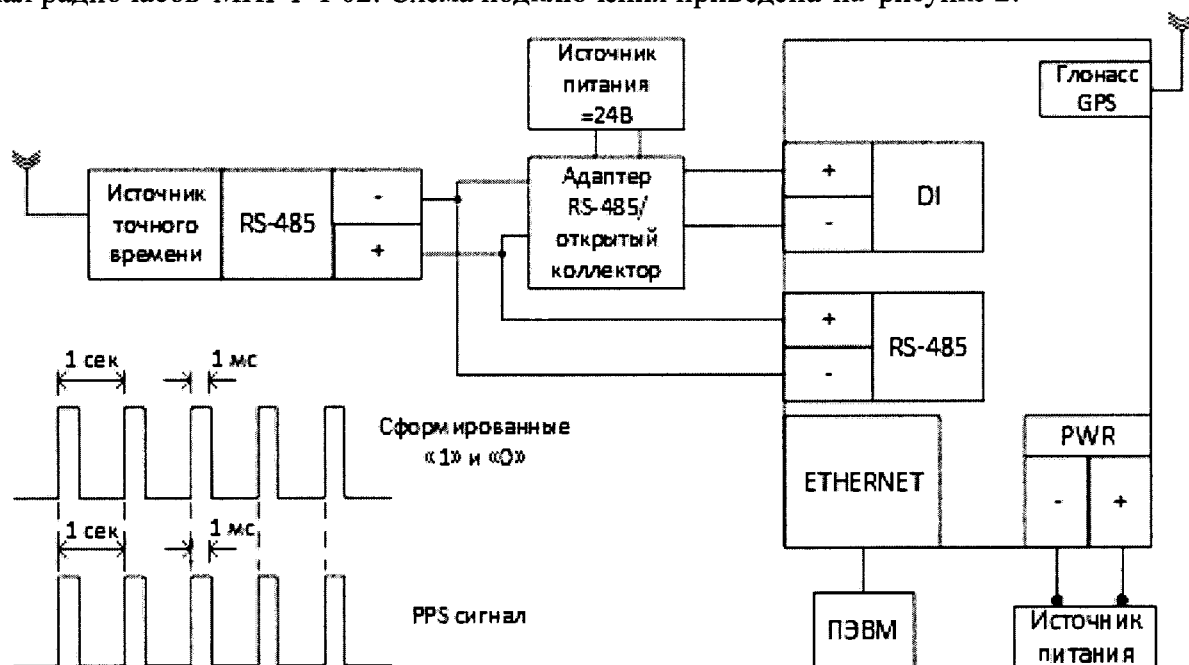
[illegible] радиочасов МИР РЧ-02. Схема подключения приведена на рисунке 2.

Источник питания =24В

Глонасс GPS

Источник точного времени

RS-485

-

+

Адаптер RS-485/ открытый коллектор

+

-

DI

+

-

RS-485

1 сек

1 мс

Сформированные «1» и «0»

1 сек

1 мс

PPS сигнал

ETHERNET

PWR

-

+

ПЭВМ

Источник питания